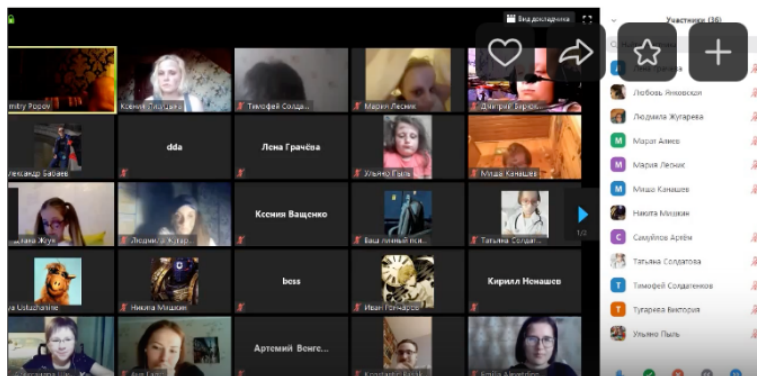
Вид докладчика

Участники (36)

mitry Popov
Ксения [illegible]
Тимофей Солда...
Мария Лесник
Дмитрий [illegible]

лександр Бабаев
dda
Лена Грачёва
Ульяна Пыль
Миша Канашев

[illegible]ана Жук
Людми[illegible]
Ксения Ващенко
Ваш личный пси...
Татьяна Солдат...

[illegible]a Ustazhanina
Никита Мишкин
bess
Иван Гончаров
Кирилл Ненашев

Артемий Венге...

1/2

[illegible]
Любовь Янковски
Людмила Жугарева
Марат Алиев
Мария Леник
Миша Канашев
Никита Мишкин
Самуилов Артём
Татьяна Солдатова
Тимофей Солдатенков
Тугарева Виктория
Ульяна Пыль